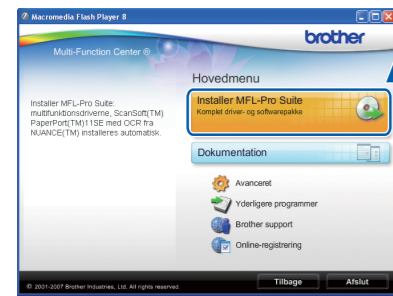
Macromedia Flash Player 8

Multi-Function Center ®

brother

Hovedmenu

Installer MFL-Pro Suite:
multifunktionsdriverne, ScanSoft(TM) PaperPort(TM)11SE med OCR fra NUANCE(TM) installeres automatisk.

Installer MFL-Pro Suite
Komplet driver- og softwarepakke

Dokumentation

Avanceret

Yderligere programmer

Brother support

Online-registrering

© 2001-2007 Brother Industries, Ltd. All rights reserved.

Tilbage

Afslut